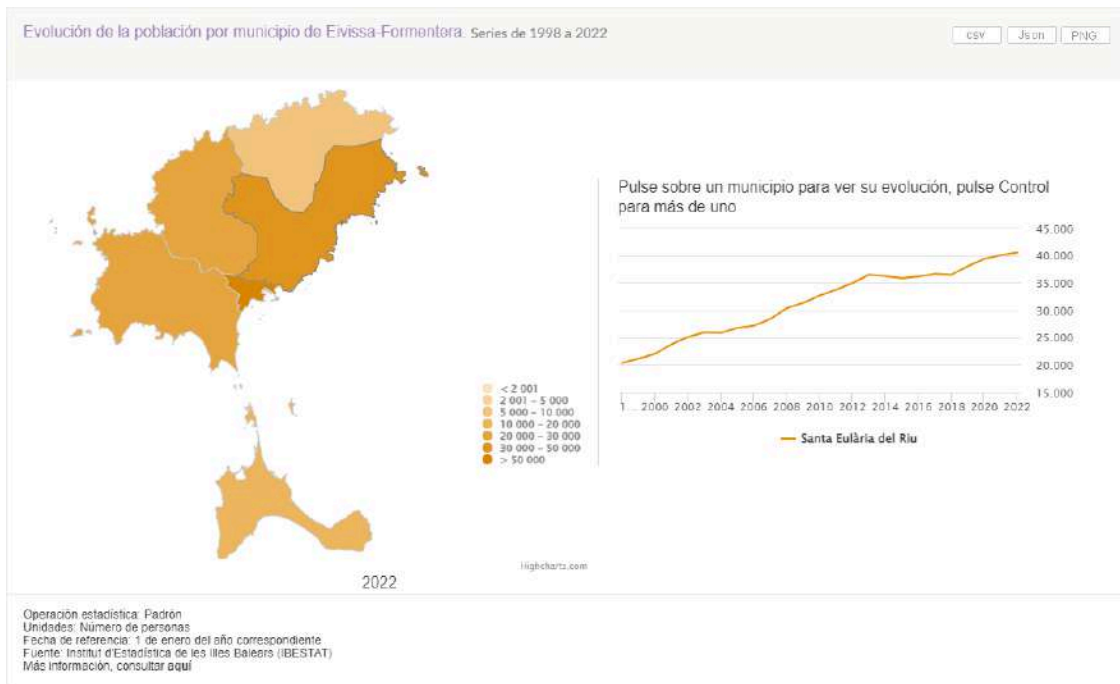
Evolución de la población por municipio de Eivissa-Formentera. Series de 1998 a 2022

csv Json PNG

< 2 001
2 001 - 5 000
5 000 - 10 000
10 000 - 20 000
20 000 - 30 000
30 000 - 50 000
> 50 000

Highcharts.com

2022

Pulse sobre un municipio para ver su evolución, pulse Control para más de uno

45.000
40.000
35.000
30.000
25.000
20.000
15.000

1... 2000 2002 2004 2006 2008 2010 2012 2014 2016 2018 2020 2022

Santa Eulària del Riu

Operación estadística: Padrón
Unidades: Número de personas
Fecha de referencia: 1 de enero del año correspondiente
Fuente: Institut d'Estadística de les Illes Balears (IBESTAT)
Más información, consultar aquí